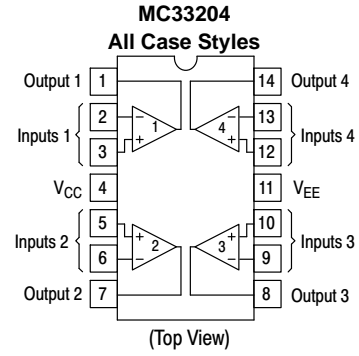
MC33204
All Case Styles

Output 1 1
Inputs 1 2 3
$-$ $+$ 1
$V_{CC}$ 4
Inputs 2 5 6
$+$ $-$ 2
Output 2 7

14 Output 4
13 12 Inputs 4
4 $-$ $+$
11 $V_{EE}$
10 9 Inputs 3
3 $+$ $-$
8 Output 3

(Top View)